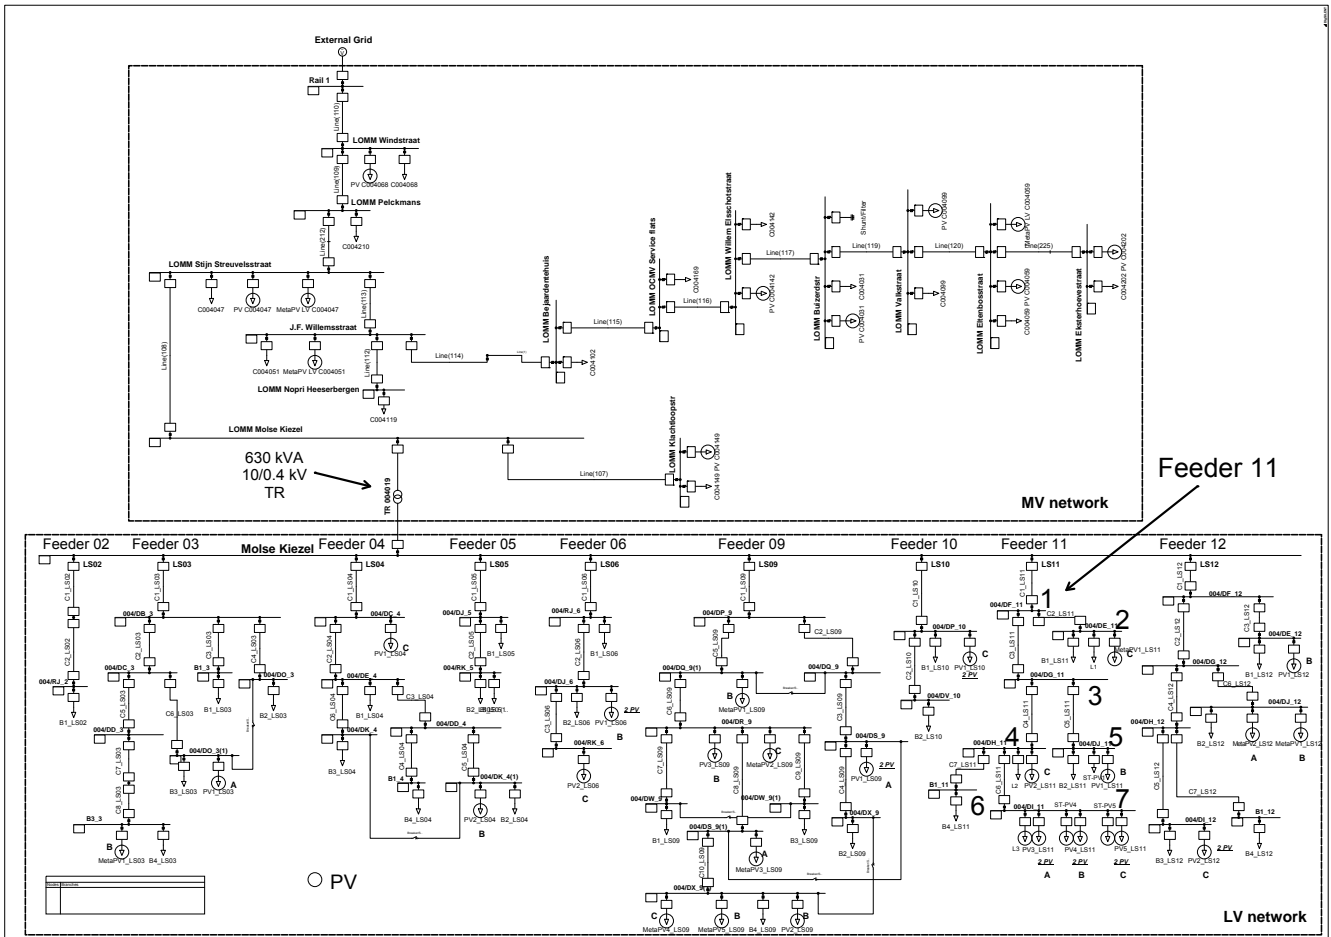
External Grid

Rail 1

Line(110)

LOMM Windstraat

Line(109)

PV C004068 C004068

LOMM Pelckmans

Line(212)

C004210

LOMM Stijn Streuvelsstraat

C004047 PV C004047 MetaPV LV C004047

Line(113)

J.F. Willemsstraat

Line(108)

C004051 MetaPV LV C004051

Line(112)

Line(114)

LOMM Nopri Heeserbergen

C004119

LOMM Molse Kiezel

LOMM Bejaardentehuis

C004102

Line(115)

LOMM OCMV Service flats

C004169

Line(116)

LOMM Willem Elsschotstraat

C004142

PV C004142

Line(117)

LOMM Buizerdstr

C004031

PV C004031

Shunt/Filter

Line(119)

LOMM Valkstraat

PV C004099

C004099

Line(120)

LOMM Eksterbosstraat

MetaPV LV C004059

PV C004059

C004059

Line(225)

LOMM Eksterhoevestraat

PV C004202

C004202 PV

LOMM Klachtloopstr

C004149 PV C004149

Line(107)

630 kVA
10/0.4 kV
TR

TR 004019

Feeder 11

MV network

Feeder 02 Feeder 03 Molse Kiezel Feeder 04 Feeder 05 Feeder 06 Feeder 09 Feeder 10 Feeder 11 Feeder 12

LS02 LS03 LS04 LS05 LS06 LS09 LS10 LS11 LS12

C1_LS02 C1_LS03 C1_LS04 C1_LS05 C1_LS06 C1_LS09 C1_LS10 C1_LS11 C1_LS12

004/DB_3 004/DC_4 004/DJ_5 004/RJ_6 004/DP_9 004/DP_10 004/DF_11 004/DF_12

C2_LS02 C2_LS03 C3_LS03 C4_LS03 C2_LS04 C2_LS05 C2_LS06 C5_LS09 C2_LS09 C2_LS10 C3_LS11 C2_LS11 C2_LS12 C3_LS12

004/RJ_2 004/DC_3 B1_3 004/DO_3 PV1_LS04 C 004/RK_5 B1_LS05 B1_LS06 PV1_LS10 C 2 PV 004/DE_11 004/DE_12

B1_LS02 C5_LS03 C6_LS03 B1_LS03 B2_LS03 004/DE_4 C3_LS04 B2_LS05 004/DJ_6 004/DQ_9(1) 004/DQ_9 B1_LS10 B1_LS11 L1 MetaPV1_LS11 C B1_LS12 PV1_LS12 B

004/DD_3 004/DO_3(1) C6_LS04 B1_LS04 004/DD_4 C3_LS06 B2_LS06 PV1_LS06 2 PV B C6_LS09 C8_LS09 MetaPV2_LS09 B C3_LS09 004/DV_10 004/DG_11 004/DG_12

C7_LS03 B3_LS03 PV1_LS03 A 004/DK_4 004/RK_6 004/DR_9 B2_LS10 C4_LS11 C6_LS12

B3_LS04 C4_LS04 C5_LS09 004/DK_4(1) PV2_LS06 C 004/DS_9 3 PV C4_LS12 004/DH_12 004/DJ_12

C8_LS03 B1_4 B4_LS04 PV2_LS04 B B2_LS04 C7_LS09 PV3_LS09 MetaPV2_LS09 C C9_LS09 PV1_LS09 A 004/DH_11 004/DJ_11 B2_LS12 MetaPV2_LS12 A MetaPV1_LS12 B

B3_3 004/DW_9 004/DW_9(1) C4_LS09 C7_LS11 L2 PV2_LS11 C C5_LS11 ST-PV B C5_LS12 C7_LS12

MetaPV1_LS03 B B4_LS03 004/DS_9(1) 004/DX_9 B1_11 C6_LS11 B1_12

B1_LS09 B3_LS09 B2_LS09 B4_LS11 004/DI_11 ST-PV4 ST-PV5 004/DI_12

C10_LS09 MetaPV3_LS09 A L3 PV3_LS11 PV4_LS11 PV5_LS11 B3_LS12 PV2_LS12 2 PV C B4_LS12

004/DX_9 2 PV A 2 PV B 2 PV C

MetaPV4_LS09 C MetaPV5_LS09 B B4_LS09 PV2_LS09 B

1 2 3 4 5 6 7

PV

Nodes Branches

LV network